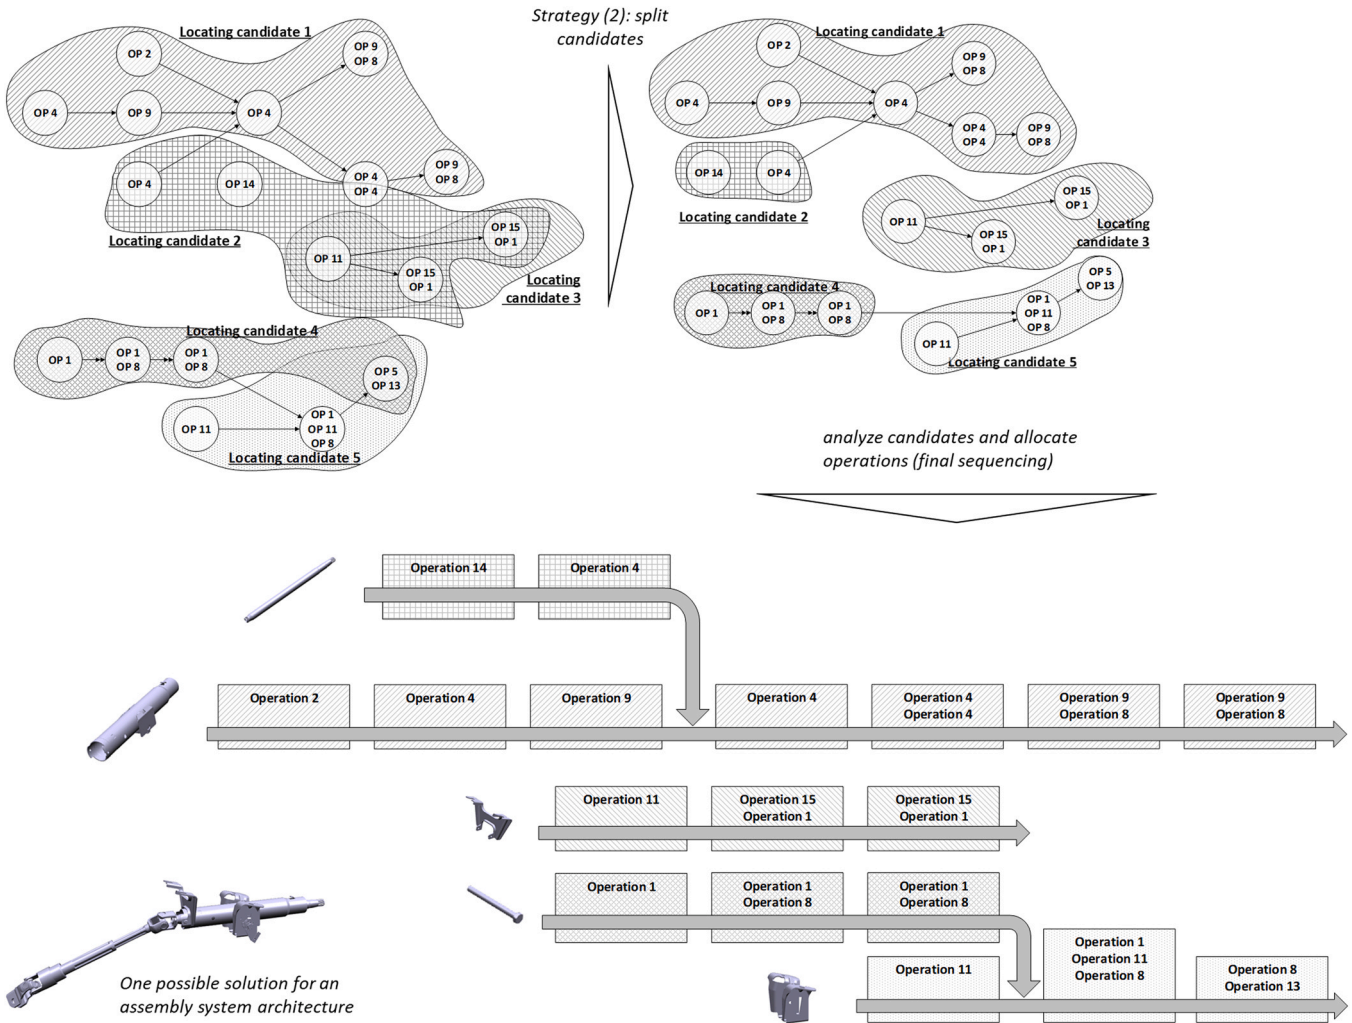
Locating candidate 1
OP 2
OP 9
OP 8
OP 4
OP 9
OP 4
OP 4
OP 14
OP 4
OP 4
OP 9
OP 8
Locating candidate 2
OP 11
OP 15
OP 1
OP 15
OP 1
Locating candidate 3
Locating candidate 4
OP 1
OP 1
OP 8
OP 1
OP 8
OP 5
OP 13
OP 11
OP 1
OP 11
OP 8
Locating candidate 5

Strategy (2): split candidates

Locating candidate 1
OP 2
OP 9
OP 8
OP 4
OP 9
OP 4
OP 4
OP 4
OP 9
OP 8
OP 14
OP 4
Locating candidate 2
OP 11
OP 15
OP 1
OP 15
OP 1
Locating candidate 3
Locating candidate 4
OP 1
OP 1
OP 8
OP 1
OP 8
OP 5
OP 13
OP 1
OP 11
OP 8
OP 11
Locating candidate 5

analyze candidates and allocate operations (final sequencing)

Operation 14
Operation 4
Operation 2
Operation 4
Operation 9
Operation 4
Operation 4
Operation 4
Operation 9
Operation 8
Operation 9
Operation 8
Operation 11
Operation 15
Operation 1
Operation 15
Operation 1
Operation 1
Operation 1
Operation 8
Operation 1
Operation 8
Operation 11
Operation 1
Operation 11
Operation 8
Operation 8
Operation 13

One possible solution for an assembly system architecture